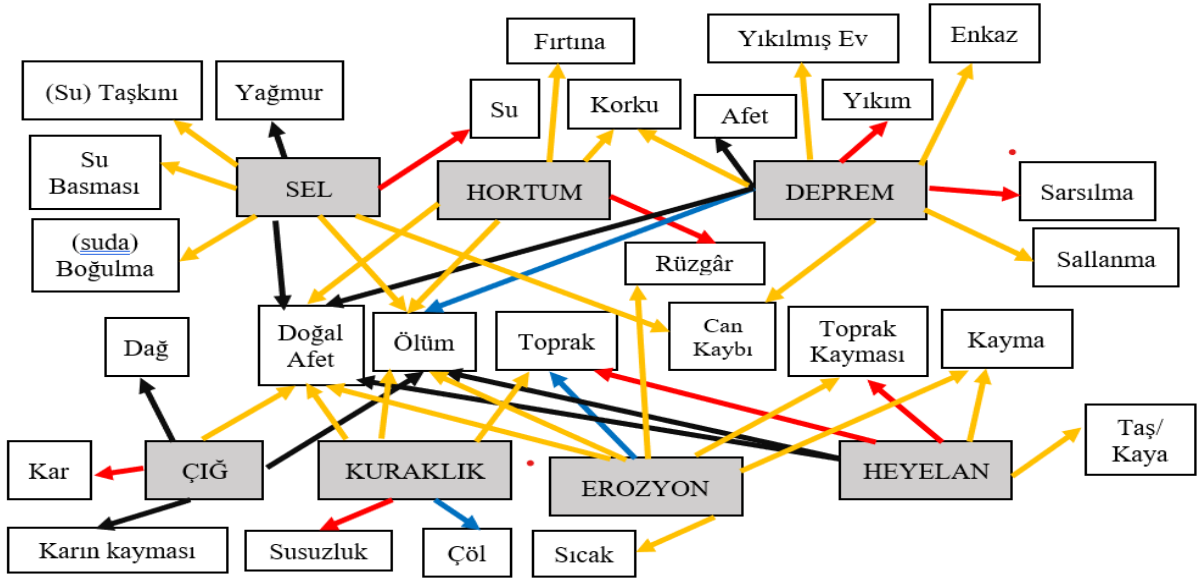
Fırtına

Yıkılmış Ev

Enkaz

(Su) Taşkını

Yağmur

Su

Korku

Afet

Yıkım

Su Basması

SEL

HORTUM

DEPREM

Sarsılma

(suda) Boğulma

Rüzgâr

Sallanma

Doğal Afet

Ölüm

Toprak

Can Kaybı

Toprak Kayması

Kayma

Dağ

Taş/ Kaya

Kar

ÇIĞ

KURAKLIK

EROZYON

HEYELAN

Karın kayması

Susuzluk

Çöl

Sıcak